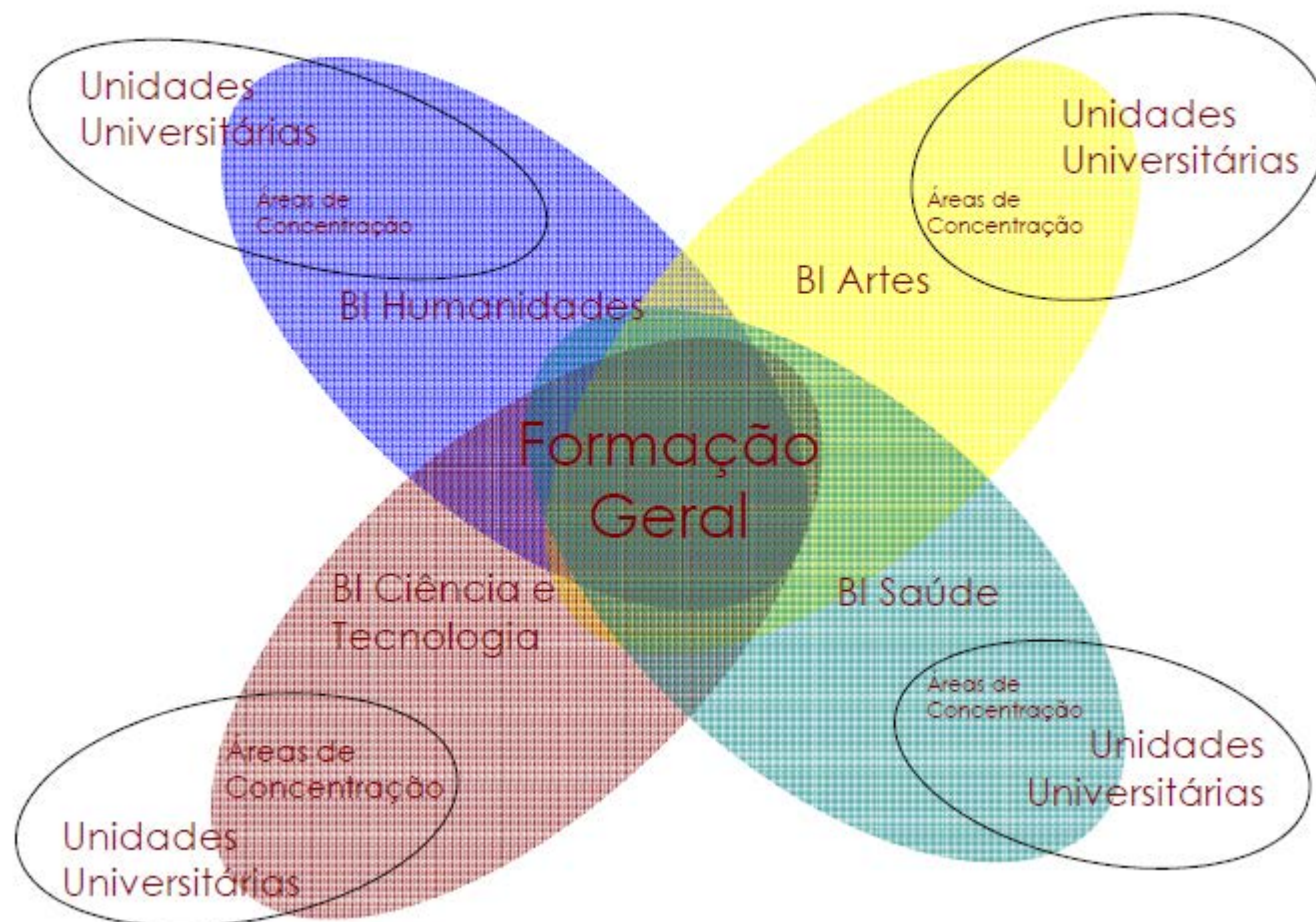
Unidades Universitárias

Áreas de Concentração

Unidades Universitárias

Áreas de Concentração

BI Humanidades

BI Artes

Formação Geral

BI Ciência e Tecnologia

BI Saúde

Áreas de Concentração

Unidades Universitárias

Áreas de Concentração

Unidades Universitárias